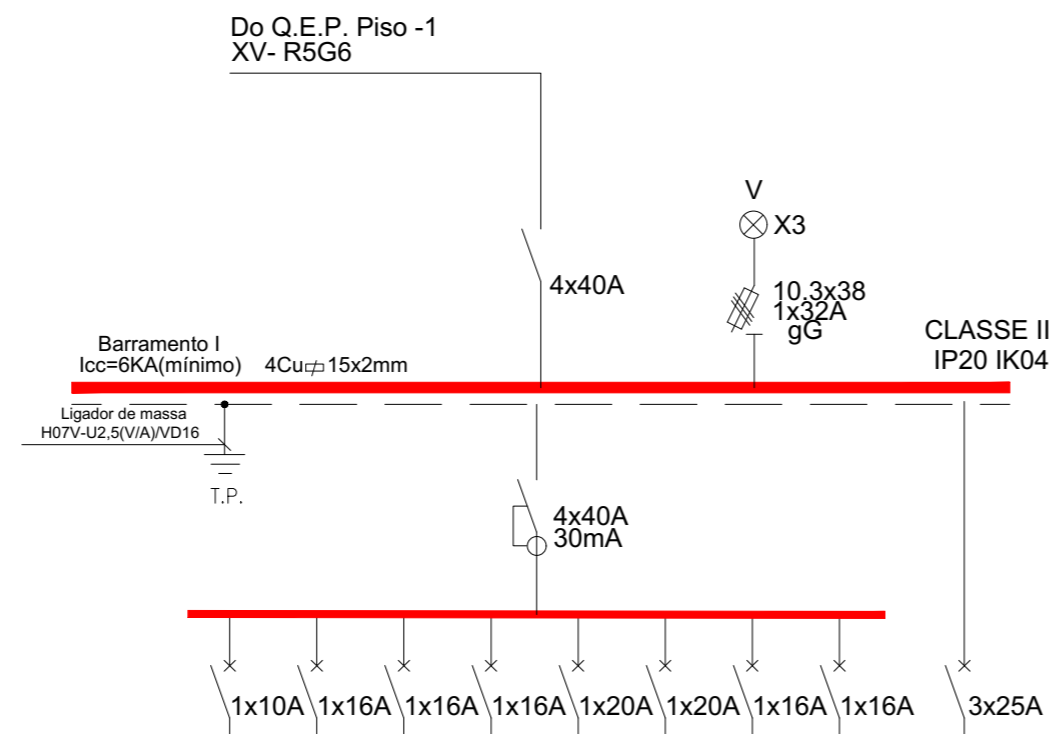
Do Q.E.P. Piso -1
XV- R5G6

V
X3

4x40A

10.3x38
1x32A
gG

CLASSE II
IP20 IK04

Barramento I
Icc=6KA(mínimo)
4Cu⊄15x2mm

Ligador de massa
H07V-U2,5(V/A)/VD16

T.P.

4x40A
30mA

1x10A 1x16A 1x16A 1x16A 1x20A 1x20A 1x16A 1x16A 3x25A